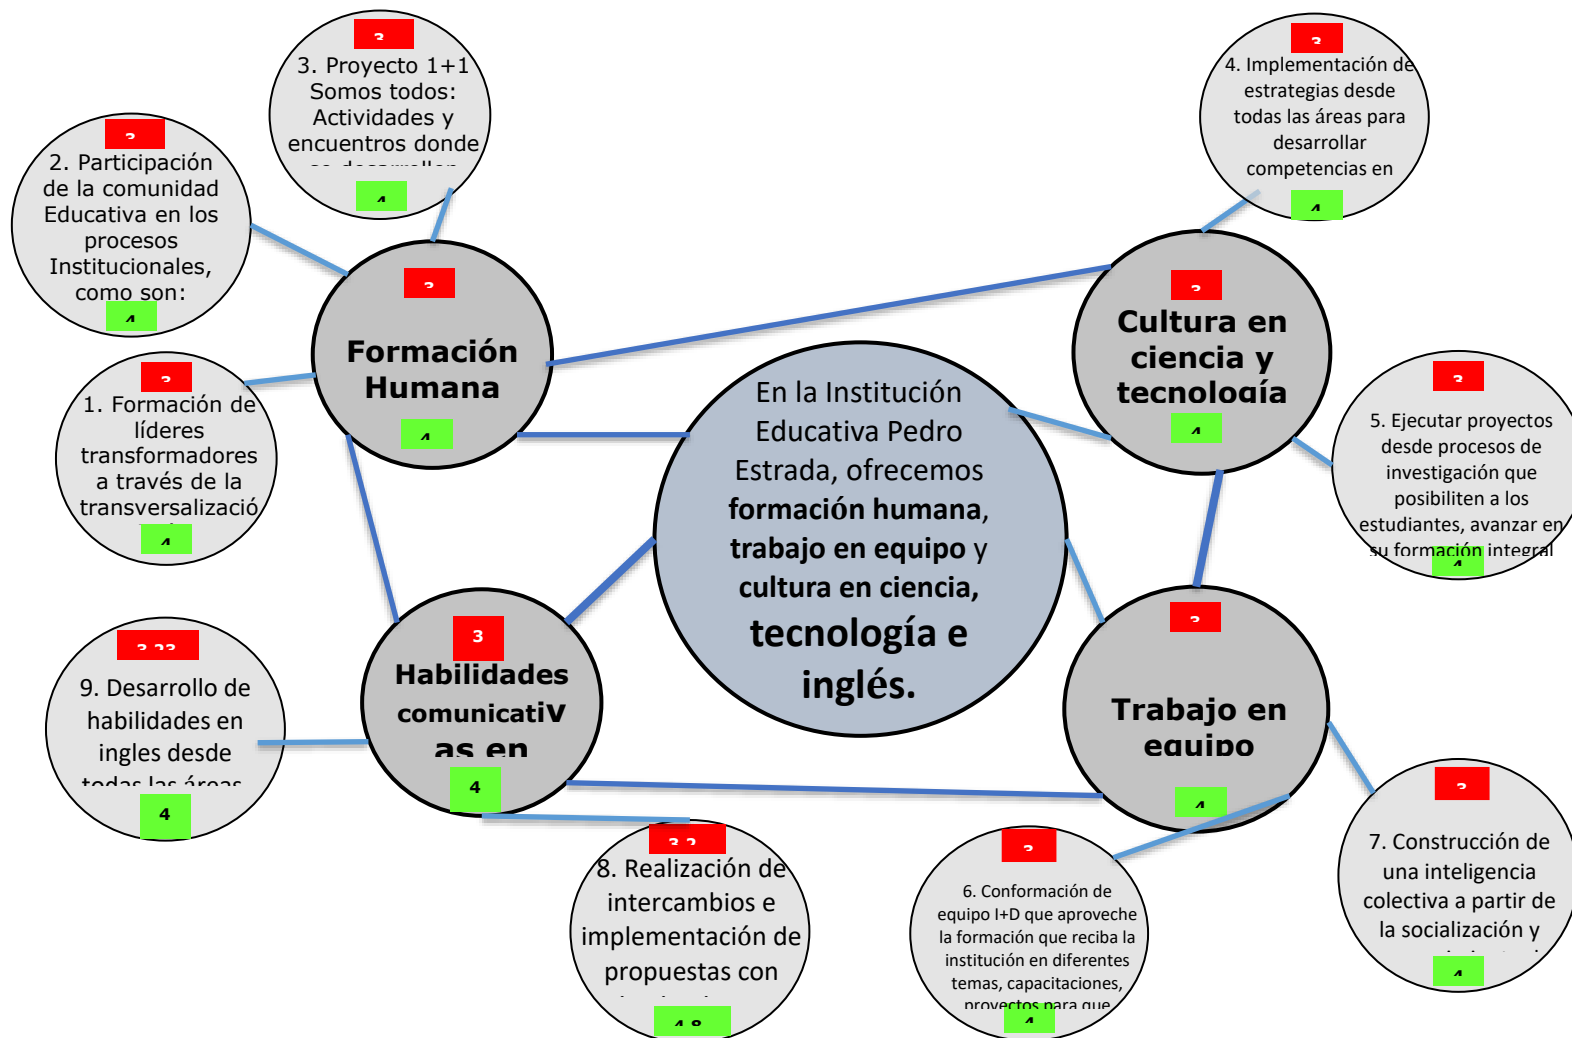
3. Proyecto 1+1 Somos todos: Actividades y encuentros donde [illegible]

2. Participación de la comunidad Educativa en los procesos Institucionales, como son:

4. Implementación de estrategias desde todas las áreas para desarrollar competencias en

Formación Humana

Cultura en ciencia y tecnología

1. Formación de líderes transformadores a través de la transversalizació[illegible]

En la Institución Educativa Pedro Estrada, ofrecemos **formación humana**, **trabajo en equipo** y **cultura en ciencia, tecnología e inglés.**

5. Ejecutar proyectos desde procesos de investigación que posibiliten a los estudiantes, avanzar en su formación integral

3

Habilidades comunicativ as en

4

9. Desarrollo de habilidades en ingles desde todas las áreas

4

Trabajo en equipo

8. Realización de intercambios e implementación de propuestas con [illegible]

6. Conformación de equipo I+D que aproveche la formación que reciba la institución en diferentes temas, capacitaciones, proyectos para que

7. Construcción de una inteligencia colectiva a partir de la socialización y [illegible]